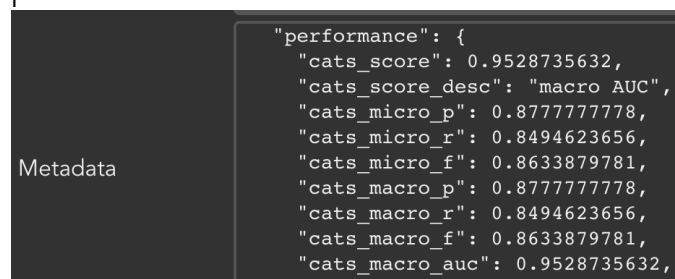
Metadata

"performance": {
  "cats_score": 0.9528735632,
  "cats_score_desc": "macro AUC",
  "cats_micro_p": 0.8777777778,
  "cats_micro_r": 0.8494623656,
  "cats_micro_f": 0.8633879781,
  "cats_macro_p": 0.8777777778,
  "cats_macro_r": 0.8494623656,
  "cats_macro_f": 0.8633879781,
  "cats_macro_auc": 0.9528735632,